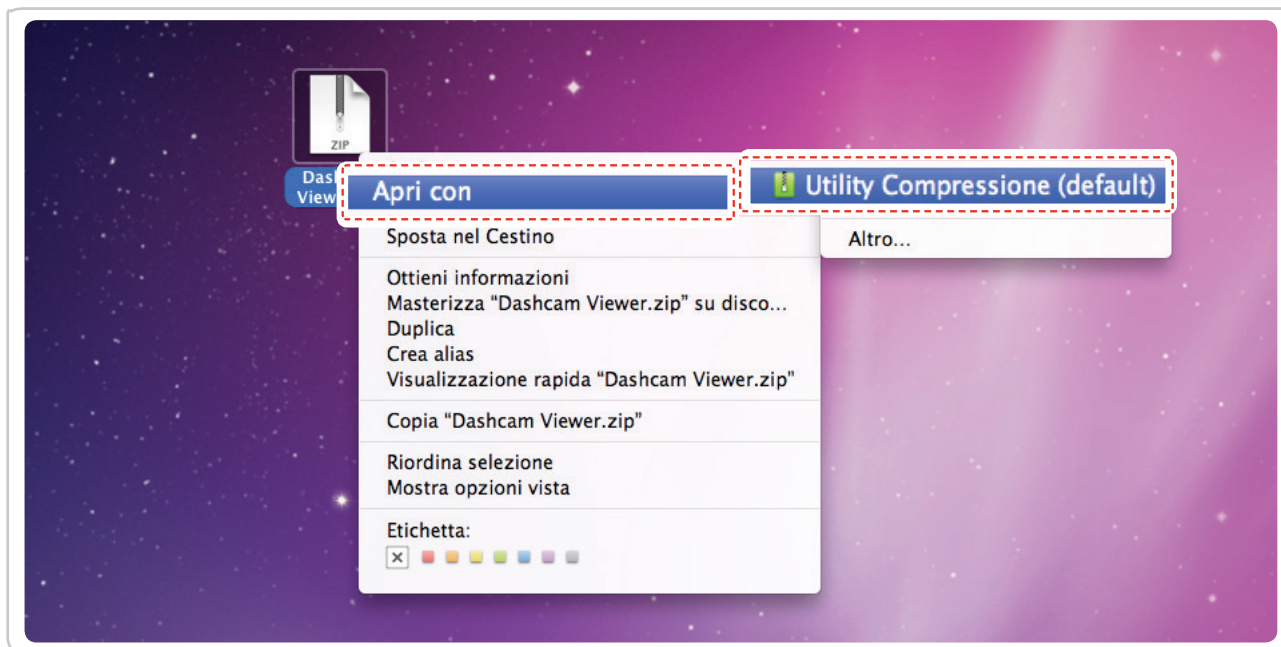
ZIP

Dash
View

Apri con

Utility Compressione (default)

Altro...

Sposta nel Cestino

Ottieni informazioni
Masterizza “Dashcam Viewer.zip” su disco...
Duplica
Crea alias
Visualizzazione rapida “Dashcam Viewer.zip”

Copia “Dashcam Viewer.zip”

Riordina selezione
Mostra opzioni vista

Etichetta: